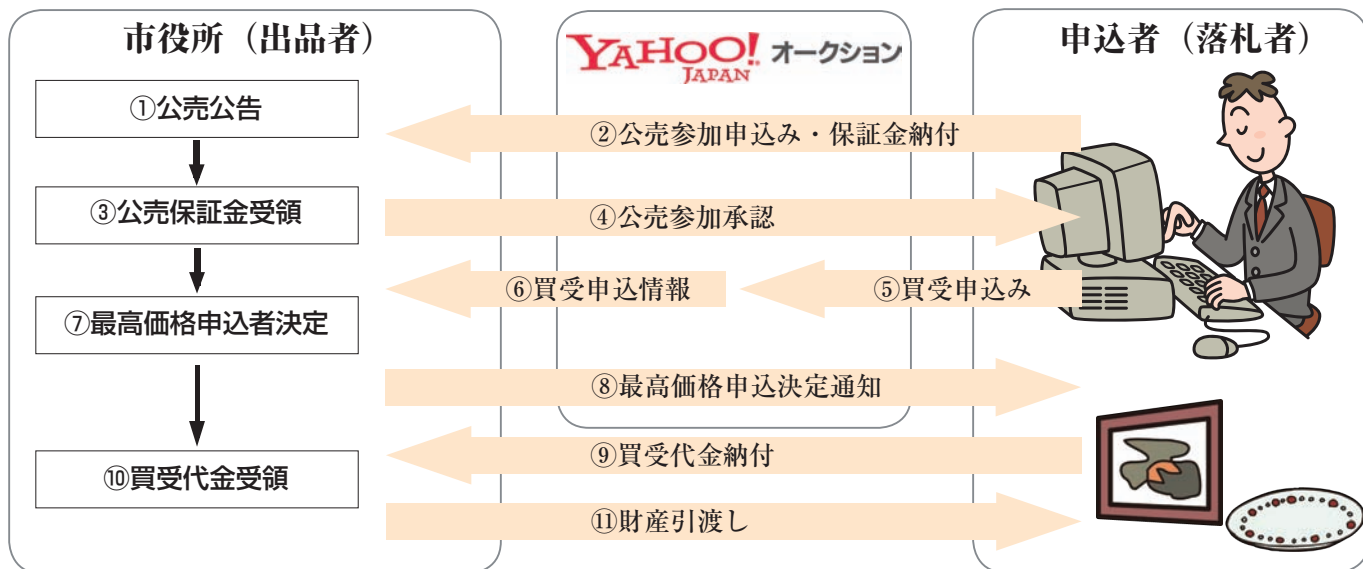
市役所（出品者）

YAHOO! JAPAN オークション

申込者（落札者）

①公売公告

②公売参加申込み・保証金納付

③公売保証金受領

④公売参加承認

⑥買受申込情報

⑤買受申込み

⑦最高価格申込者決定

⑧最高価格申込決定通知

⑨買受代金納付

⑩買受代金受領

⑪財産引渡し